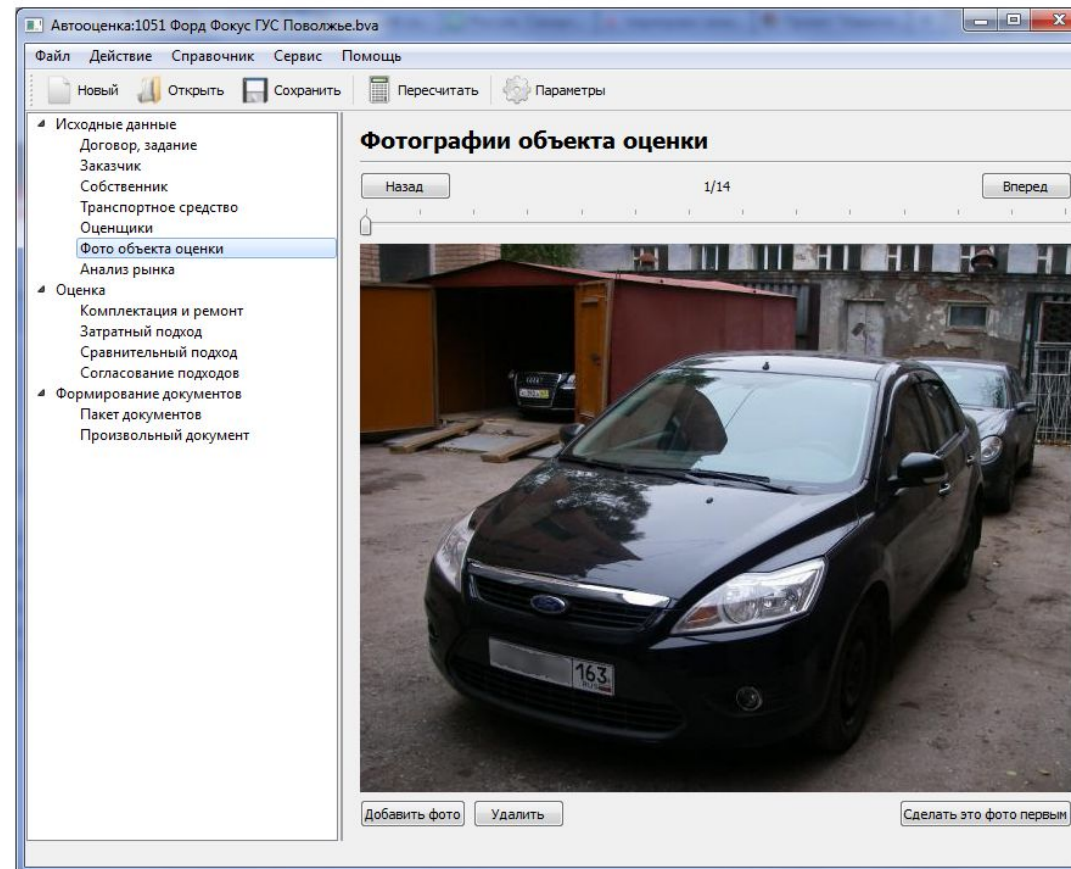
Автооценка:1051 Форд Фокус ГУС Поволжье.bva

Файл Действие Справочник Сервис Помощь

Новый Открыть Сохранить Пересчитать Параметры

Исходные данные
Договор, задание
Заказчик
Собственник
Транспортное средство
Оценщики
Фото объекта оценки
Анализ рынка
Оценка
Комплектация и ремонт
Затратный подход
Сравнительный подход
Согласование подходов
Формирование документов
Пакет документов
Произвольный документ

Фотографии объекта оценки

Назад 1/14 Вперед

163 RUS

Добавить фото Удалить Сделать это фото первым